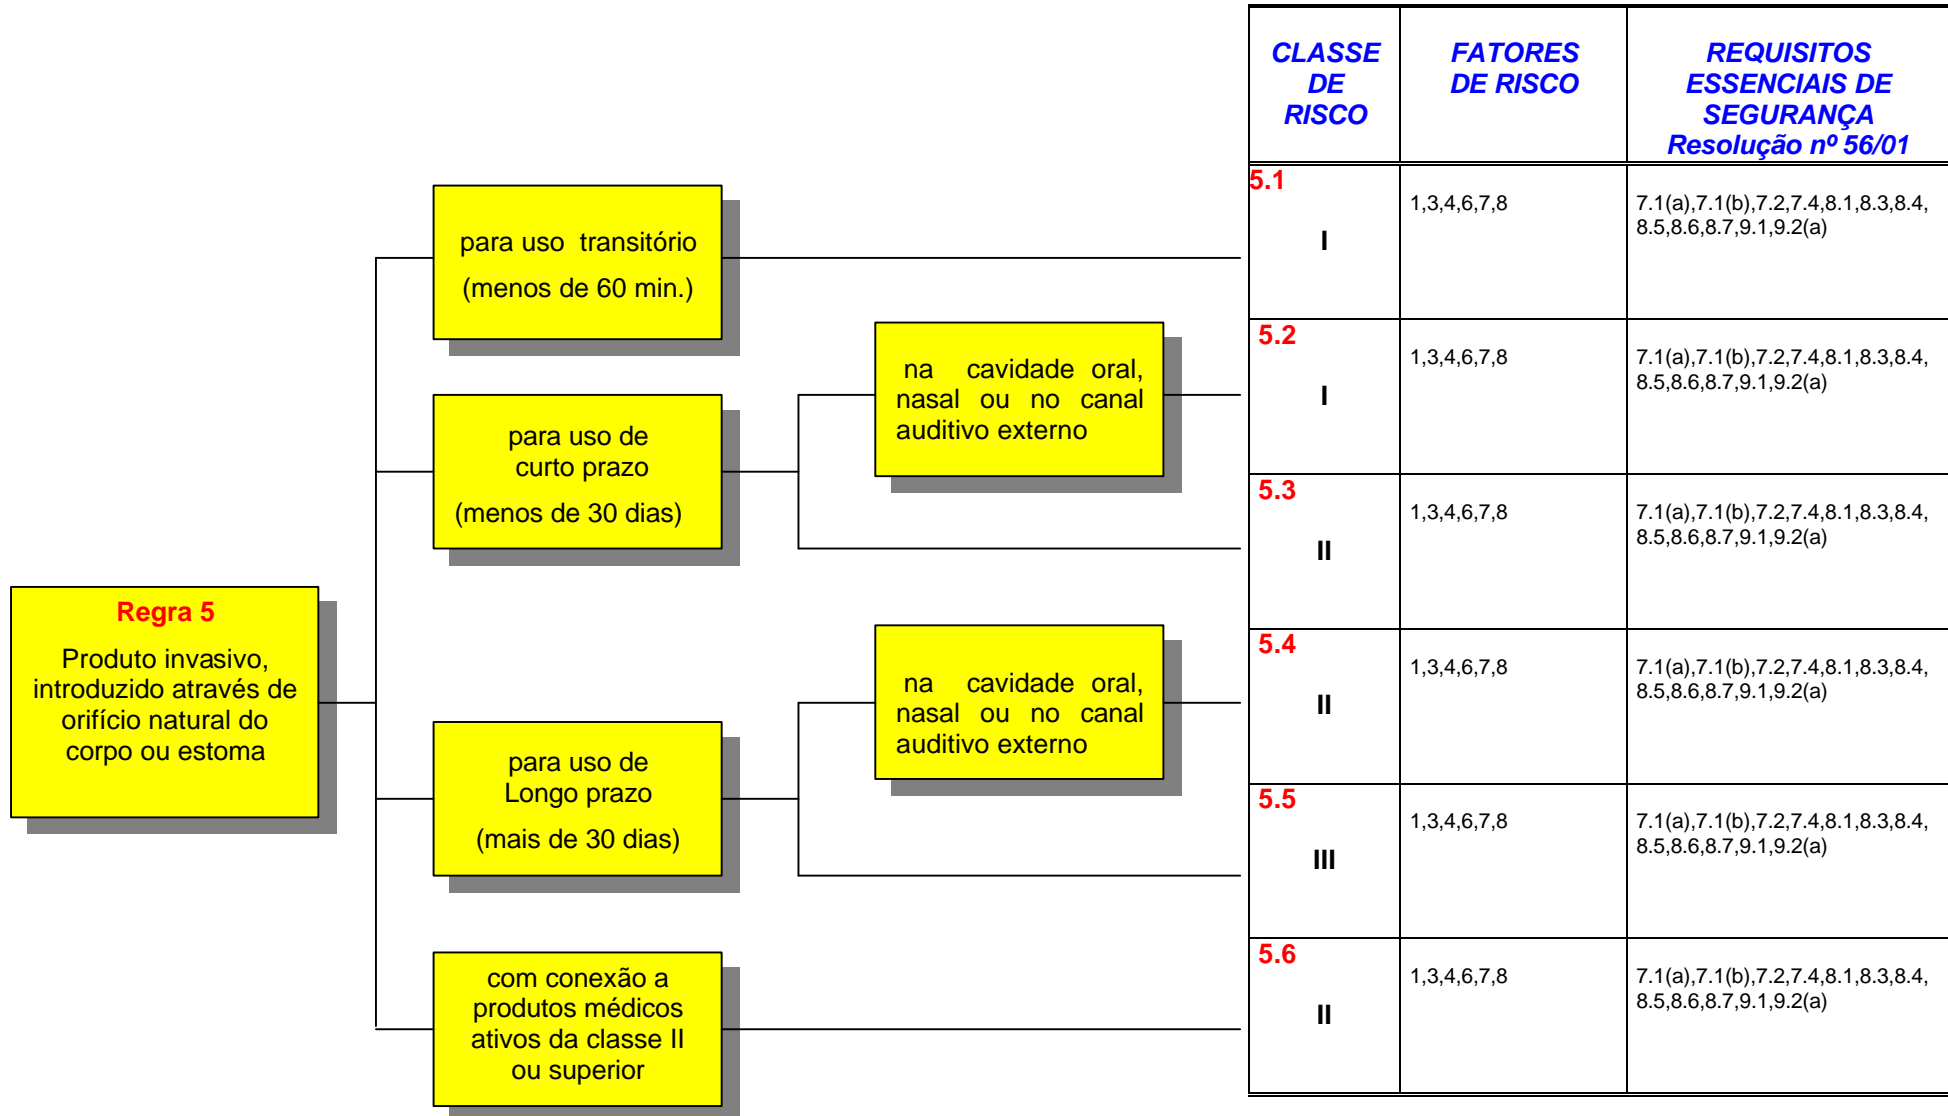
Regra 5

Produto invasivo, introduzido através de orifício natural do corpo ou estoma

para uso transitório

(menos de 60 min.)

para uso de curto prazo

(menos de 30 dias)

na cavidade oral, nasal ou no canal auditivo externo

para uso de Longo prazo

(mais de 30 dias)

na cavidade oral, nasal ou no canal auditivo externo

com conexão a produtos médicos ativos da classe II ou superior

| CLASSE DE RISCO | FATORES DE RISCO | REQUISITOS ESSENCIAIS DE SEGURANÇA Resolução nº 56/01 |
|---|---|---|
| 5.1 I | 1,3,4,6,7,8 | 7.1(a),7.1(b),7.2,7.4,8.1,8.3,8.4, 8.5,8.6,8.7,9.1,9.2(a) |
| 5.2 I | 1,3,4,6,7,8 | 7.1(a),7.1(b),7.2,7.4,8.1,8.3,8.4, 8.5,8.6,8.7,9.1,9.2(a) |
| 5.3 II | 1,3,4,6,7,8 | 7.1(a),7.1(b),7.2,7.4,8.1,8.3,8.4, 8.5,8.6,8.7,9.1,9.2(a) |
| 5.4 II | 1,3,4,6,7,8 | 7.1(a),7.1(b),7.2,7.4,8.1,8.3,8.4, 8.5,8.6,8.7,9.1,9.2(a) |
| 5.5 III | 1,3,4,6,7,8 | 7.1(a),7.1(b),7.2,7.4,8.1,8.3,8.4, 8.5,8.6,8.7,9.1,9.2(a) |
| 5.6 II | 1,3,4,6,7,8 | 7.1(a),7.1(b),7.2,7.4,8.1,8.3,8.4, 8.5,8.6,8.7,9.1,9.2(a) |